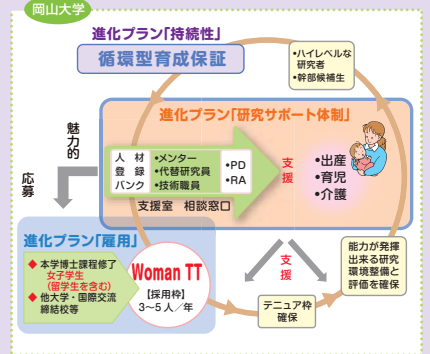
岡山大学

進化プラン「持続性」

循環型育成保証

・ハイレベルな研究者
・幹部候補生

進化プラン「研究サポート体制」

魅力的

応募

人材登録バンク

・メンター
・代替研究員
・技術職員

・PD
・RA

支援

・出産
・育児
・介護

支援室　相談窓口

進化プラン「雇用」

◆ 本学博士課程修了女子学生(留学生を含む)
◆ 他大学・国際交流締結校等

Woman TT

【採用枠】
3〜5人／年

支援

テニュア枠確保

能力が発揮出来る研究環境整備と評価を確保